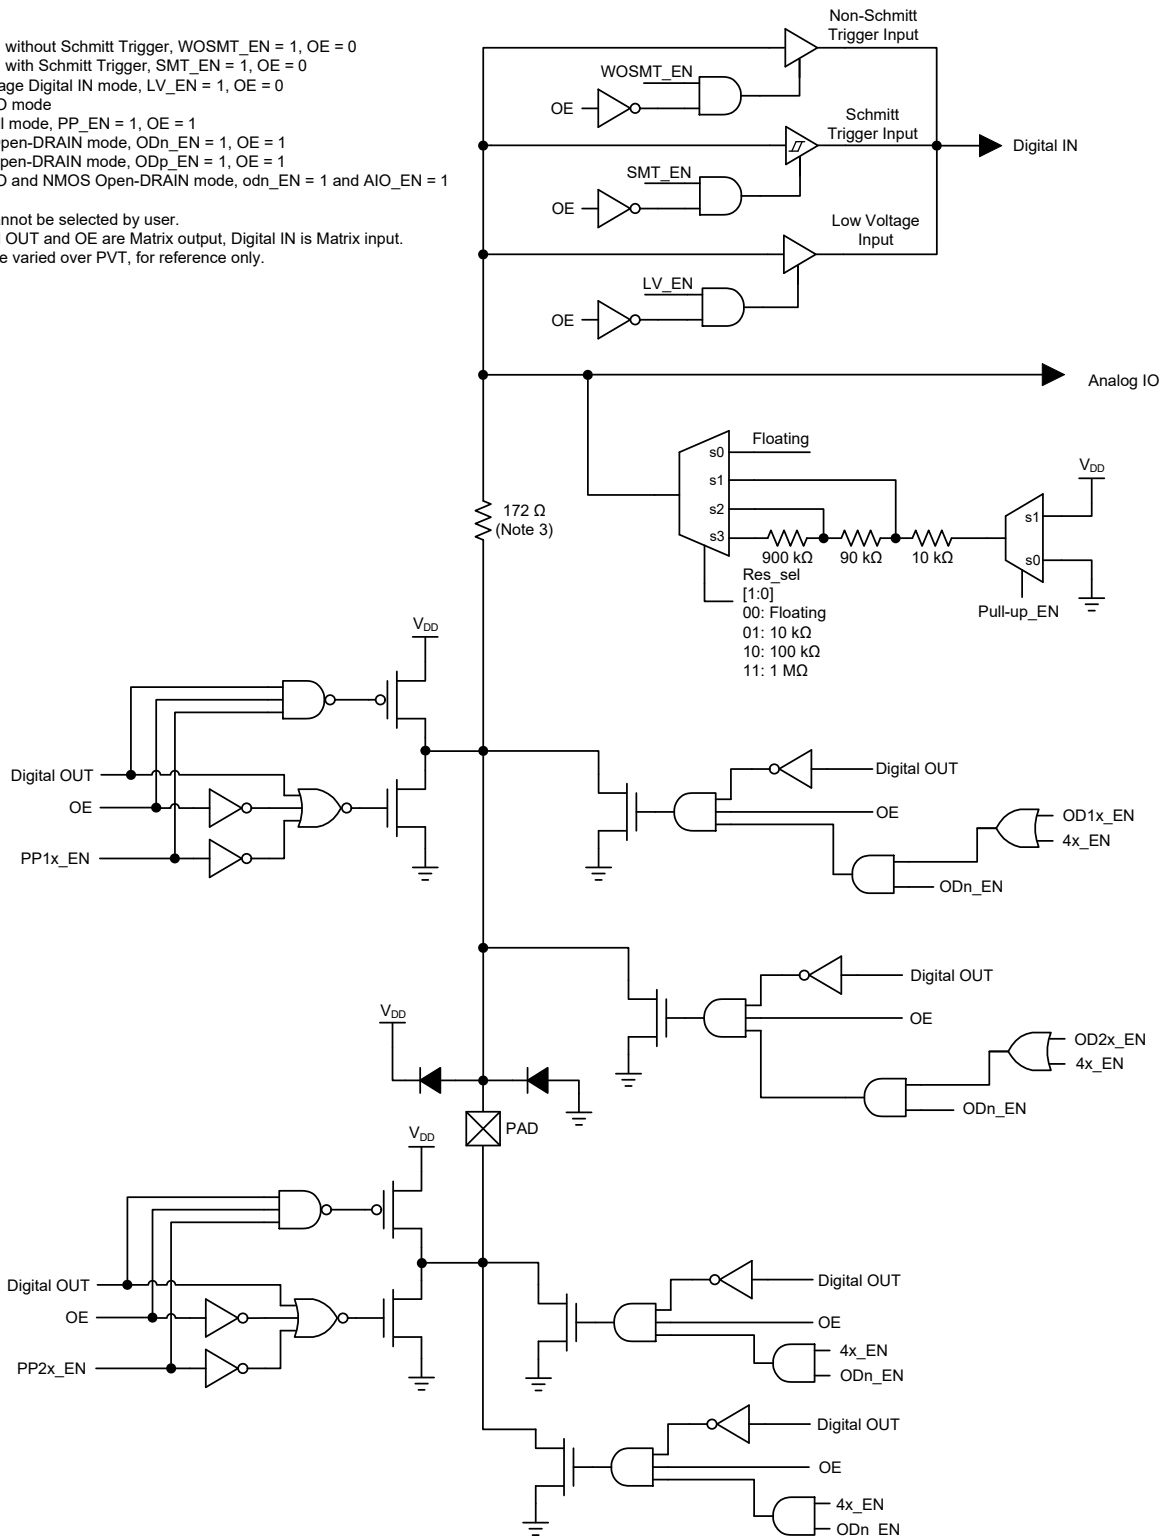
without Schmitt Trigger, WOSMT_EN = 1, OE = 0
with Schmitt Trigger, SMT_EN = 1, OE = 0
age Digital IN mode, LV_EN = 1, OE = 0
O mode
l mode, PP_EN = 1, OE = 1
pen-DRAIN mode, ODn_EN = 1, OE = 1
pen-DRAIN mode, ODp_EN = 1, OE = 1
O and NMOS Open-DRAIN mode, odn_EN = 1 and AIO_EN = 1

nnot be selected by user.
OUT and OE are Matrix output, Digital IN is Matrix input.
e varied over PVT, for reference only.

Non-Schmitt Trigger Input
WOSMT_EN
OE
Schmitt Trigger Input
Digital IN
SMT_EN
OE
Low Voltage Input
LV_EN
OE
Analog IO
Floating
s0
s1
s2
s3
$V_{DD}$
s1
s0
172 Ω (Note 3)
900 kΩ
90 kΩ
10 kΩ
Res_sel [1:0]
00: Floating
01: 10 kΩ
10: 100 kΩ
11: 1 MΩ
Pull-up_EN
$V_{DD}$
Digital OUT
OE
PP1x_EN
Digital OUT
OE
OD1x_EN
4x_EN
ODn_EN
Digital OUT
OE
OD2x_EN
4x_EN
ODn_EN
$V_{DD}$
PAD
$V_{DD}$
Digital OUT
OE
PP2x_EN
Digital OUT
OE
4x_EN
ODn_EN
Digital OUT
OE
4x_EN
ODn_EN